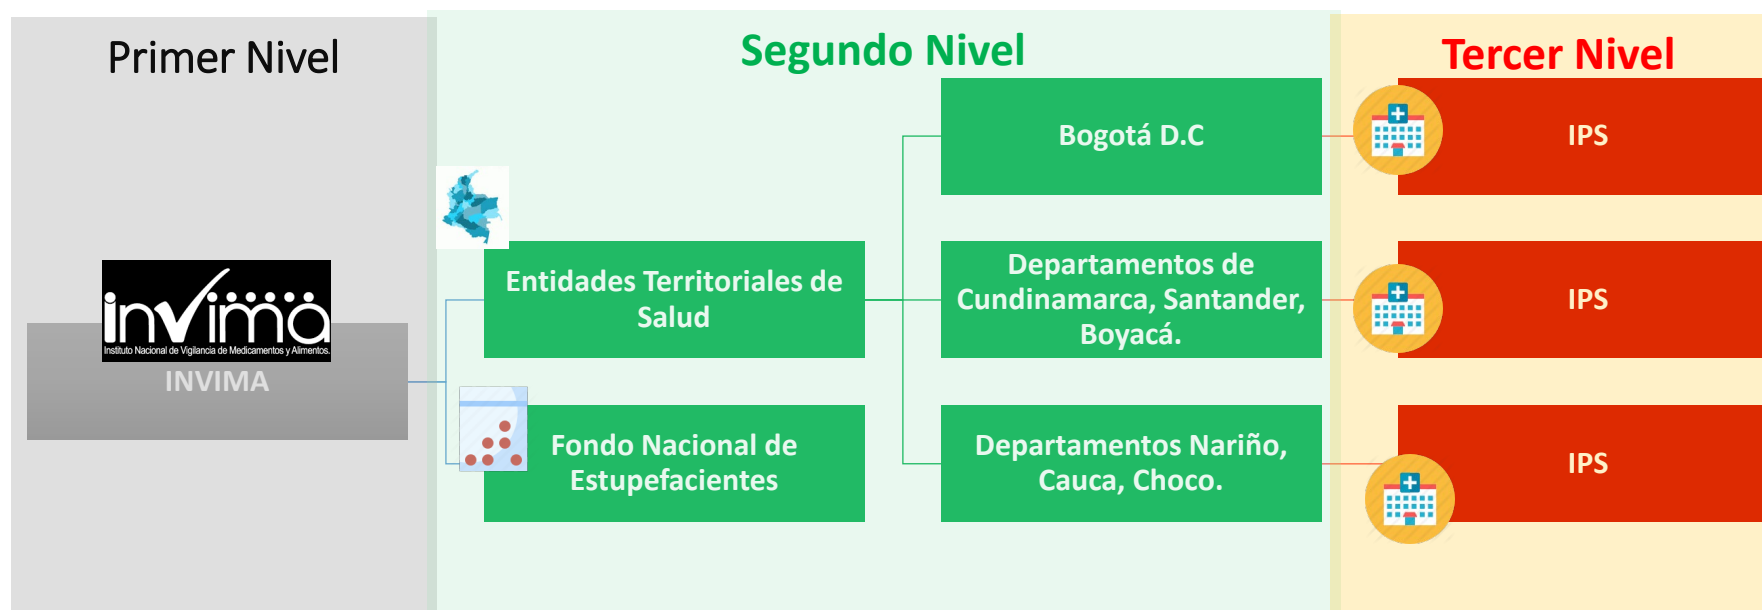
Primer Nivel

Segundo Nivel

Tercer Nivel

invima
Instituto Nacional de Vigilancia de Medicamentos y Alimentos.

INVIMA

Entidades Territoriales de Salud

Fondo Nacional de Estupefacientes

Bogotá D.C

Departamentos de Cundinamarca, Santander, Boyacá.

Departamentos Nariño, Cauca, Choco.

IPS

IPS

IPS